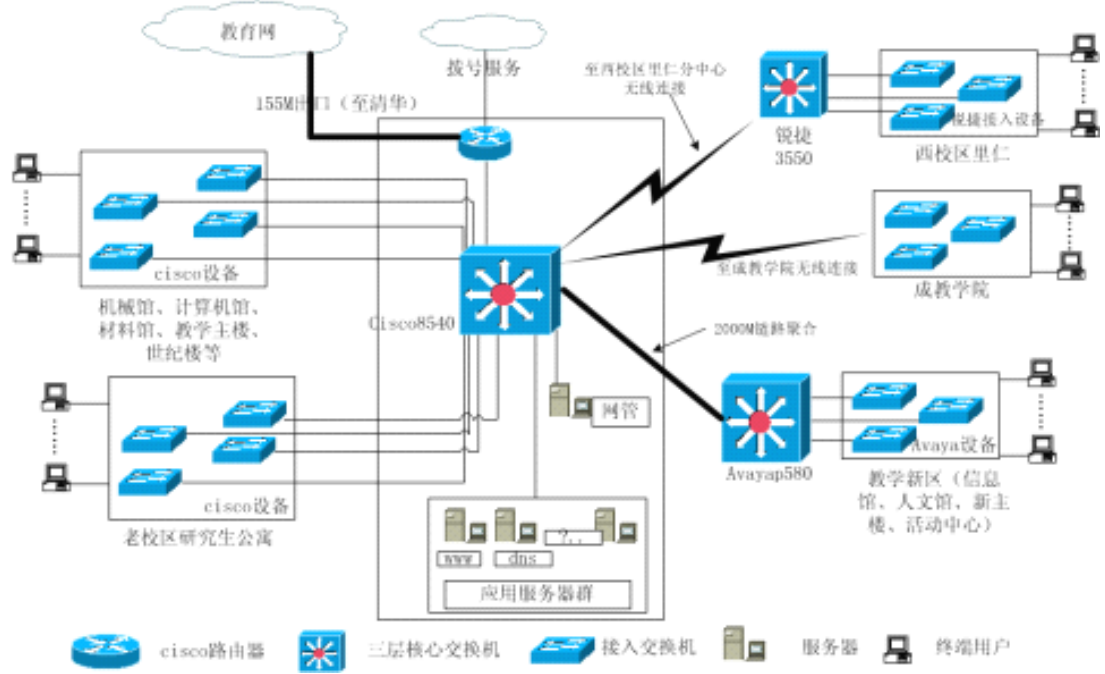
教育网

拨号服务

155M出口（至清华）

至西校区里仁分中心无线连接

锐捷 3550

锐捷接入设备

西校区里仁

cisco设备

机械馆、计算机馆、材料馆、教学主楼、世纪楼等

Cisco8540

至成教学院无线连接

成教学院

2000M链路聚合

网管

Avayap580

Avaya设备

教学新区（信息馆、人文馆、新主楼、活动中心）

cisco设备

老校区研究生公寓

www

dns

?..

应用服务器群

cisco路由器

三层核心交换机

接入交换机

服务器

终端用户